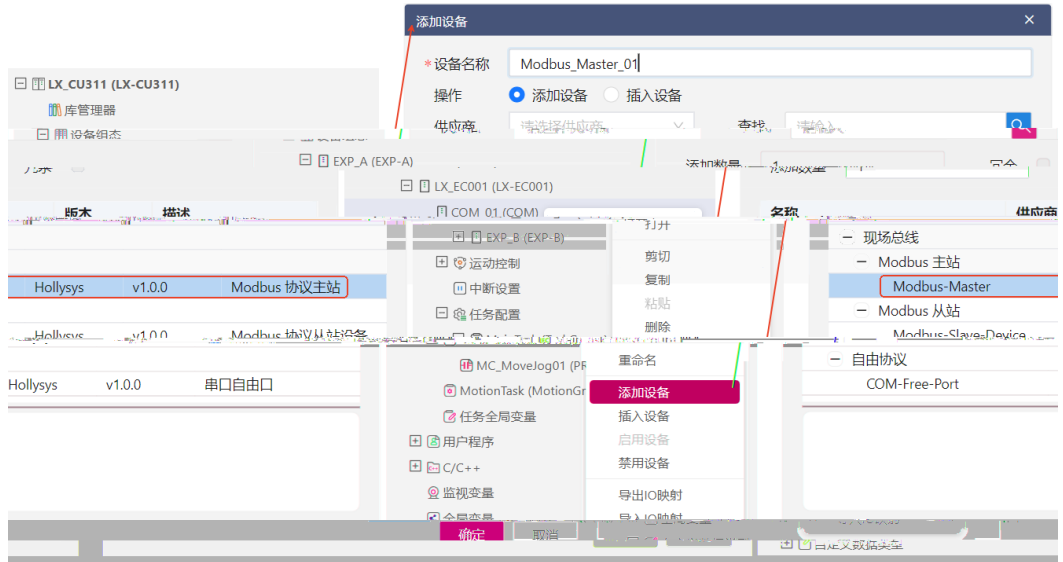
添加设备
×
* 设备名称 Modbus_Master_01
操作 添加设备 插入设备
供应商 请选择供应商
查找 请输入
添加数量
完全

LX_CU311 (LX-CU311)
库管理器
设备组态
EXP_A (EXP-A)
LX_EC001 (LX-EC001)
COM_01 (COM)
EXP_B (EXP-B)
运动控制
中断设置
任务配置
MC_MoveJog01 (PR
MotionTask (MotionGr
任务全局变量
用户程序
C/C++
监视变量
全局变量

打开
剪切
复制
粘贴
删除
重命名
添加设备
插入设备
启用设备
禁用设备
导出IO映射
导入IO映射

版本 描述
Hollysys v1.0.0 Modbus 协议主站
Hollysys v1.0.0 Modbus 协议从站设备
Hollysys v1.0.0 串口自由口

名称 供应商
现场总线
Modbus 主站
Modbus-Master
Modbus 从站
Modbus-Slave-Device
自由协议
COM-Free-Port

确定 取消
自定义数据类型